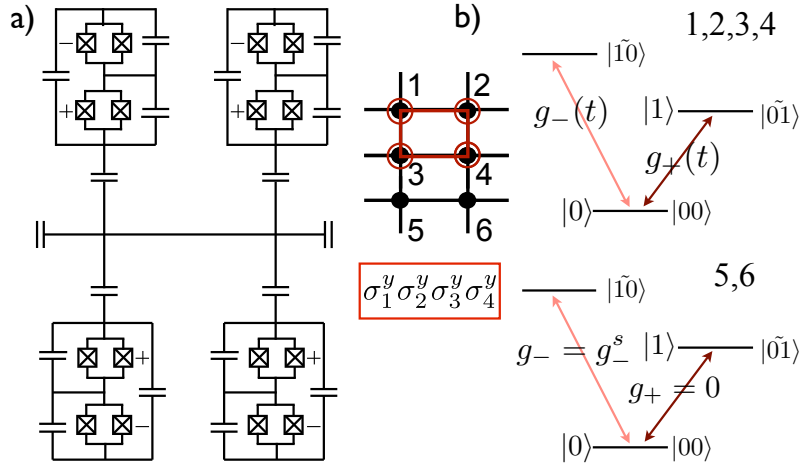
a)

−

+

−

+

+

−

+

−

b)

1

2

3

4

5

6

$\sigma_1^y\sigma_2^y\sigma_3^y\sigma_4^y$

1,2,3,4

$|\tilde{10}\rangle$

$g_-(t)$

$|1\rangle$

$|\tilde{01}\rangle$

$g_+(t)$

$|0\rangle$

$|00\rangle$

5,6

$|\tilde{10}\rangle$

$g_- = g_-^s$

$|1\rangle$

$|\tilde{01}\rangle$

$g_+ = 0$

$|0\rangle$

$|00\rangle$